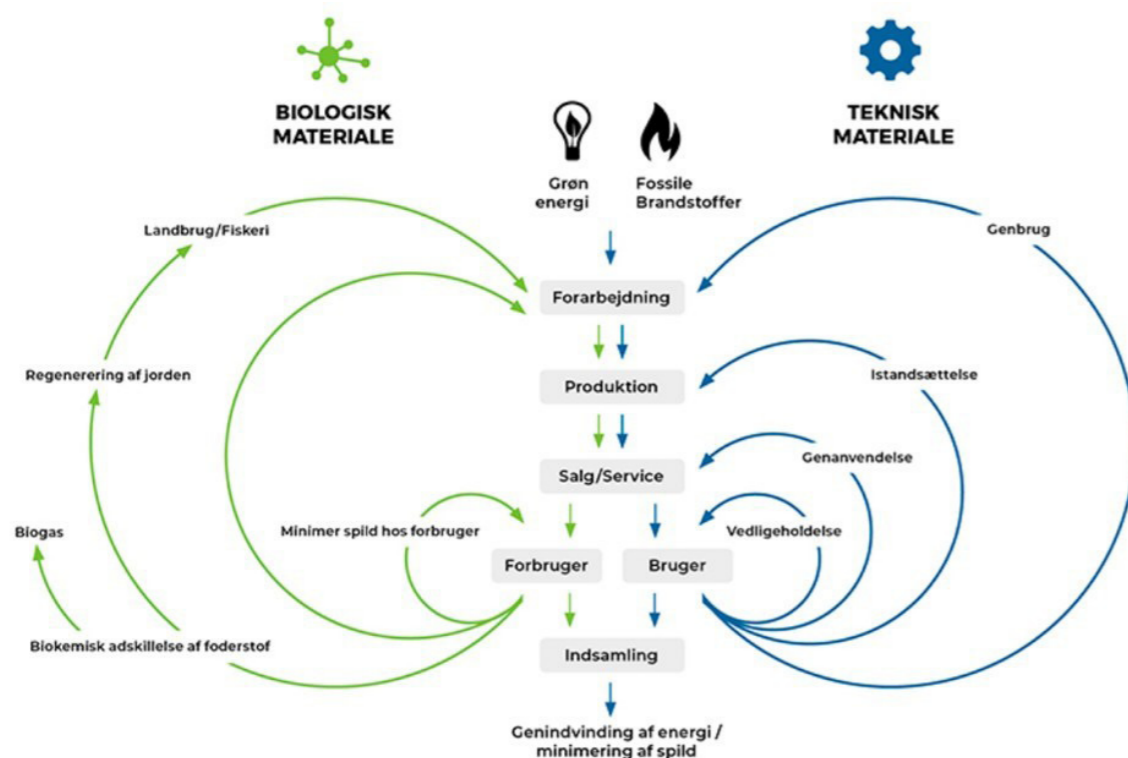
BIOLOGISK MATERIALE

Grøn energi

Fossile Brandstoffer

TEKNISK MATERIALE

Landbrug/Fiskeri

Genbrug

Forarbejdning

Regenerering af jorden

Produktion

Istandsættelse

Salg/Service

Genanvendelse

Biogas

Minimer spild hos forbruger

Vedligeholdelse

Forbruger

Bruger

Biokemisk adskillelse af foderstof

Indsamling

Genindvinding af energi / minimering af spild